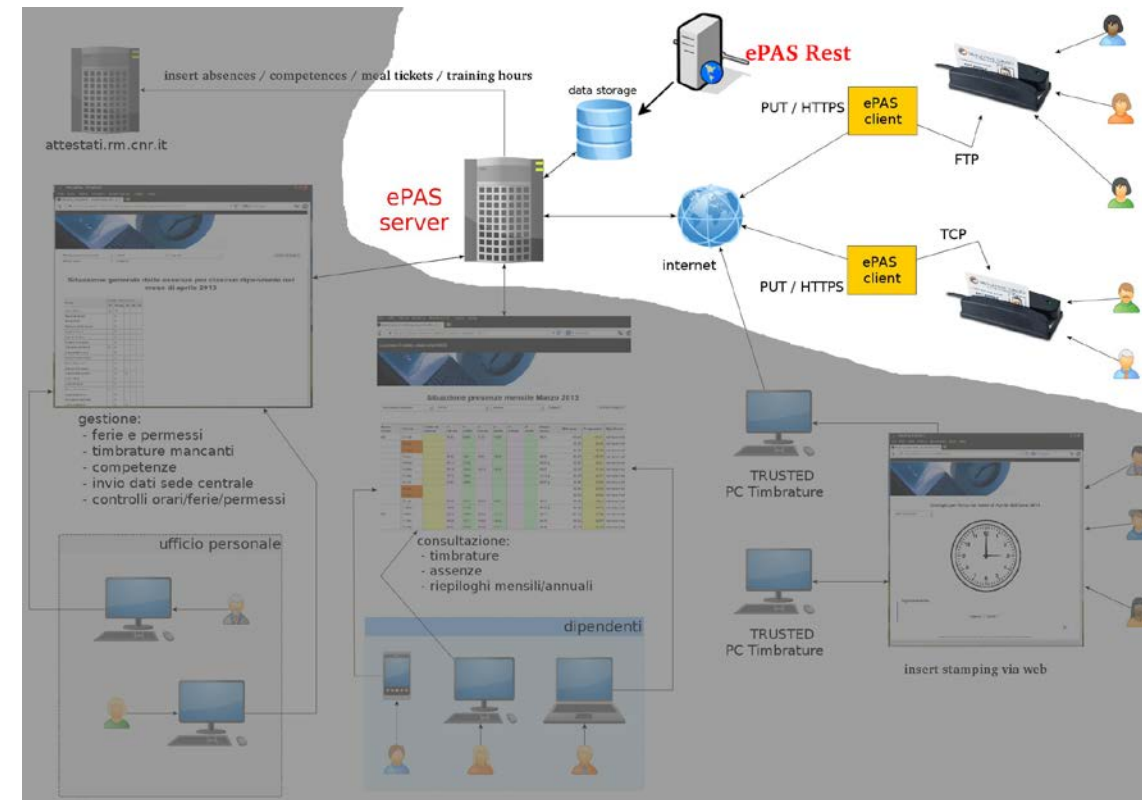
insert absences / competences / meal tickets / training hours

attestati.rm.cnr.it

data storage

ePAS Rest

PUT / HTTPS

ePAS client

FTP

ePAS server

internet

TCP

PUT / HTTPS

ePAS client

Situazione generale delle assenze per ciascun dipendente nel mese di aprile 2013

Situazione presenze mensile Marzo 2013

gestione:
- ferie e permessi
- timbrature mancanti
- competenze
- invio dati sede centrale
- controlli orari/ferie/permessi

consultazione:
- timbrature
- assenze
- riepiloghi mensili/annuali

TRUSTED PC Timbrature

TRUSTED PC Timbrature

ufficio personale

dipendenti

insert stamping via web